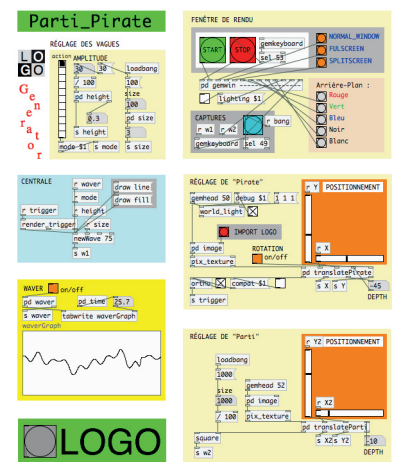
Parti_Pirate

LO GO

Generator

RÉGLAGE DES VAGUES

action

AMPLITUDE

30

30

loadbang

100

pd height

size

100

0.3

pd size

s height

3

mode $1

s mode

s size

FENÊTRE DE RENDU

START

STOP

gemkeyboard

sel 53

NORMAL_WINDOW

FULSCREEN

SPLITSCREEN

pd gemwin

lighting $1

CAPTURES

r w1

r w2

r bang

gemkeyboard

sel 49

Arrière-Plan :

Rouge

Vert

Bleu

Noir

Blanc

CENTRALE

r waver

r mode

r height

r trigger

render_trigger

r size

newWave 75

s w1

draw line

draw fill

RÉGLAGE DE "Pirate"

gemhead 50

debug $1

1 1 1

world_light

pd image

IMPORT LOGO

pix_texture

ROTATION

on/off

r Y

POSITIONNEMENT

r X

pd translatePirate

s X

s Y

-45

DEPTH

ortho

compat $1

s trigger

WAVER

on/off

pd waver

pd time

25.7

s waver

tabwrite waverGraph

waverGraph

RÉGLAGE DE "Parti"

loadbang

1000

size

1000

/ 100

gemhead 52

pd image

pix_texture

r Y2

POSITIONNEMENT

r X2

pd translateParti

s X2

s Y2

-10

DEPTH

square

s w2

LOGO